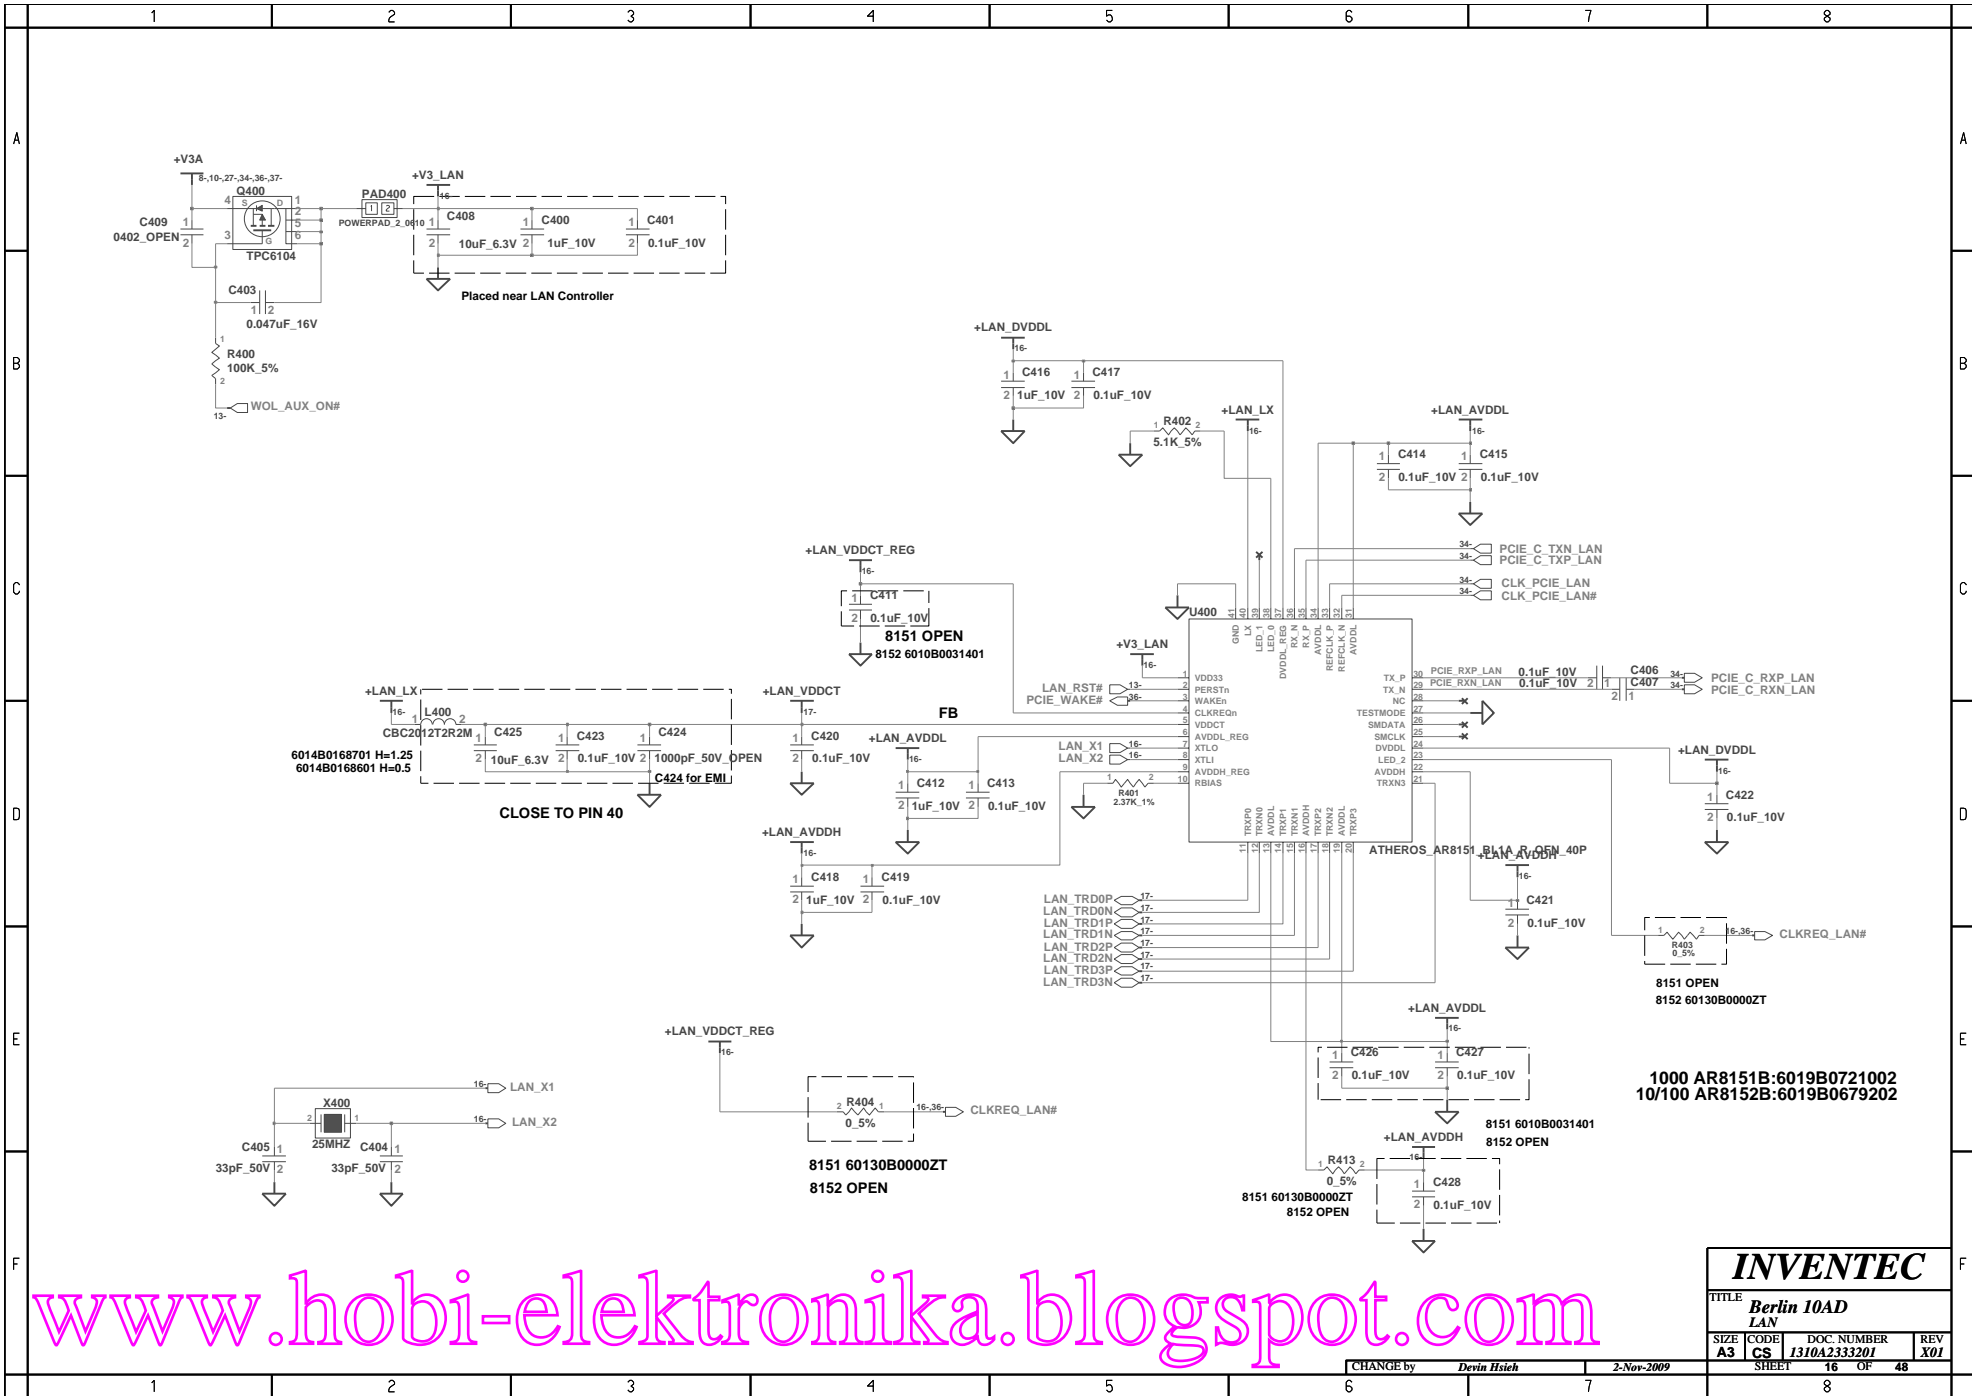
1 2 3 4 5 6 7 8

A

+V3A
8-,10-,27-,34-,36-,37-
Q400
4 S D 1 2 3 5 6 G
C409
0402_OPEN
1 2
TPC6104
PAD400
1 2
POWERPAD_2_0610
+V3_LAN
16-
C408
10uF_6.3V
C400
1uF_10V
C401
0.1uF_10V
Placed near LAN Controller
C403
0.047uF_16V
R400
100K_5%
13-
WOL_AUX_ON#

B

+LAN_DVDDL
16-
C416
1uF_10V
C417
0.1uF_10V
R402
5.1K_5%
+LAN_LX
16-
+LAN_AVDDL
16-
C414
0.1uF_10V
C415
0.1uF_10V

C

34- PCIE_C_TXN_LAN
34- PCIE_C_TXP_LAN
34- CLK_PCIE_LAN
34- CLK_PCIE_LAN#
+LAN_VDDCT_REG
16-
C411
0.1uF_10V
8151 OPEN
8152 6010B0031401
U400
GND LX LED_1 LED_0 DVDDL_REG RX_N RX_P AVDDL REFCLK_P REFCLK_N AVDDL
41 40 39 38 37 36 35 34 33 32 31
+V3_LAN
16-
LAN_RST# 13-
PCIE_WAKE# 36-
VDD33 PERSTn WAKEn CLKREQn VDDCT AVDDL_REG XTLO XTLI AVDDH_REG RBIAS
TX_P TX_N NC TESTMODE SMDATA SMCLK DVDDL LED_2 AVDDH TRXN3
30 PCIE_RXP_LAN 0.1uF_10V C406 34- PCIE_C_RXP_LAN
29 PCIE_RXN_LAN 0.1uF_10V C407 34- PCIE_C_RXN_LAN
FB
+LAN_LX
16-
L400
CBC2012T2R2M
6014B0168701 H=1.25
6014B0168601 H=0.5
C425
10uF_6.3V
C423
0.1uF_10V
C424
1000pF_50V_OPEN
C424 for EMI
CLOSE TO PIN 40
+LAN_VDDCT
17-
C420
0.1uF_10V
+LAN_AVDDL
16-
C412
1uF_10V
C413
0.1uF_10V
LAN_X1 16-
LAN_X2 16-
R401
2.37K_1%
+LAN_DVDDL
16-
C422
0.1uF_10V

D

TRXP0 TRXN0 AVDDL TRXP1 TRXN1 AVDDH TRXP2 TRXN2 AVDDL TRXP3
11 12 13 14 15 16 17 18 19 20
ATHEROS_AR8151_BL1A_R_QFN_40P
+LAN_AVDDH
16-
C418
1uF_10V
C419
0.1uF_10V
+LAN_AVDDH
16-
C421
0.1uF_10V
LAN_TRD0P 17-
LAN_TRD0N 17-
LAN_TRD1P 17-
LAN_TRD1N 17-
LAN_TRD2P 17-
LAN_TRD2N 17-
LAN_TRD3P 17-
LAN_TRD3N 17-
R403
0_5%
16-,36-
CLKREQ_LAN#
8151 OPEN
8152 60130B0000ZT

E

+LAN_VDDCT_REG
16-
R404
0_5%
16-,36-
CLKREQ_LAN#
8151 60130B0000ZT
8152 OPEN
+LAN_AVDDL
16-
C426
0.1uF_10V
C427
0.1uF_10V
8151 6010B0031401
8152 OPEN
1000 AR8151B:6019B0721002
10/100 AR8152B:6019B0679202
16- LAN_X1
X400
25MHZ
16- LAN_X2
C405
33pF_50V
C404
33pF_50V
R413
0_5%
8151 60130B0000ZT
8152 OPEN
+LAN_AVDDH
16-
C428
0.1uF_10V

F

INVENTEC
TITLE
Berlin 10AD
LAN
SIZE A3
CODE CS
DOC. NUMBER 1310A2333201
REV X01
CHANGE by Devin Hsieh 2-Nov-2009
SHEET 16 OF 48
www.hobi-elektronika.blogspot.com